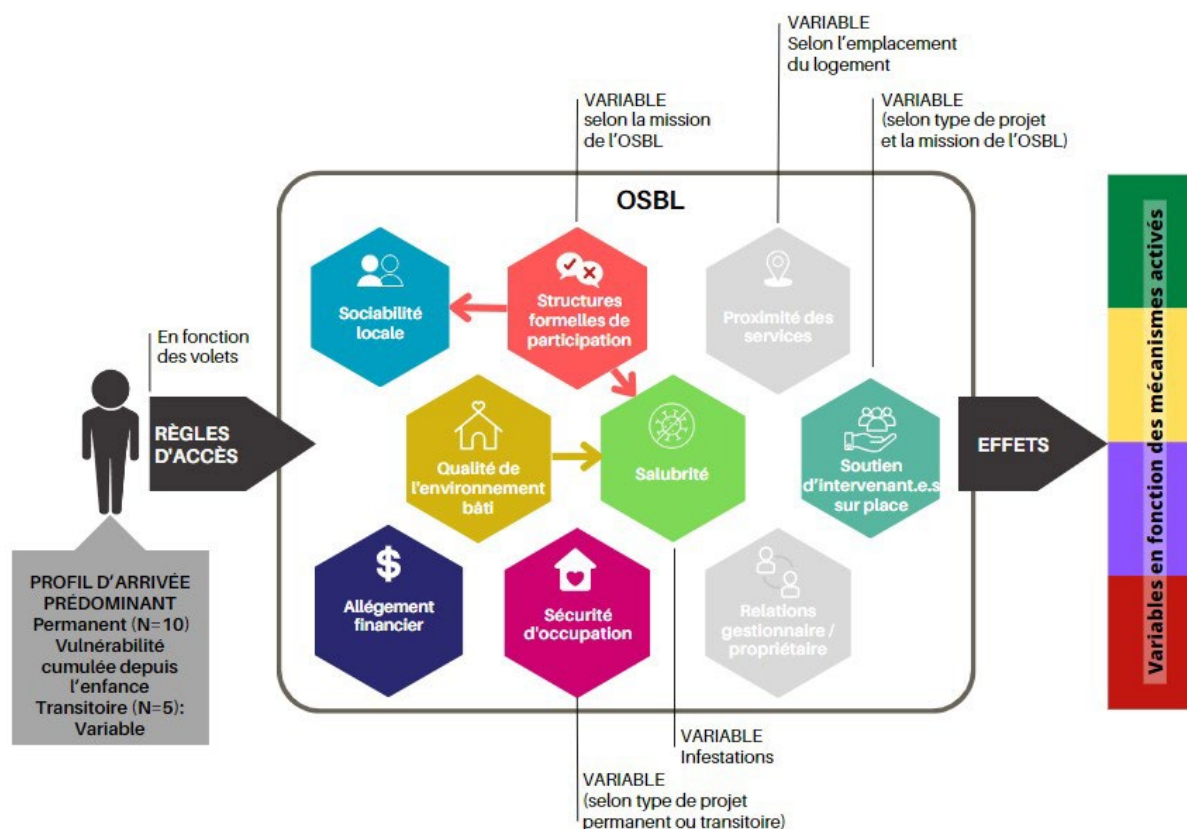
VARIABLE
Selon l'emplacement du logement

VARIABLE
selon la mission de l'OSBL

VARIABLE
(selon type de projet et la mission de l'OSBL)

OSBL

En fonction des volets

RÈGLES D'ACCÈS

Sociabilité locale

Structures formelles de participation

Proximité des services

Qualité de l'environnement bâti

Salubrité

Soutien d'intervenant.e.s sur place

EFFETS

Allégement financier

Sécurité d'occupation

Relations gestionnaire / propriétaire

PROFIL D'ARRIVÉE PRÉDOMINANT
Permanent (N=10)
Vulnérabilité cumulée depuis l'enfance
Transitoire (N=5):
Variable

VARIABLE
Infestations

VARIABLE
(selon type de projet permanent ou transitoire)

Variables en fonction des mécanismes activés